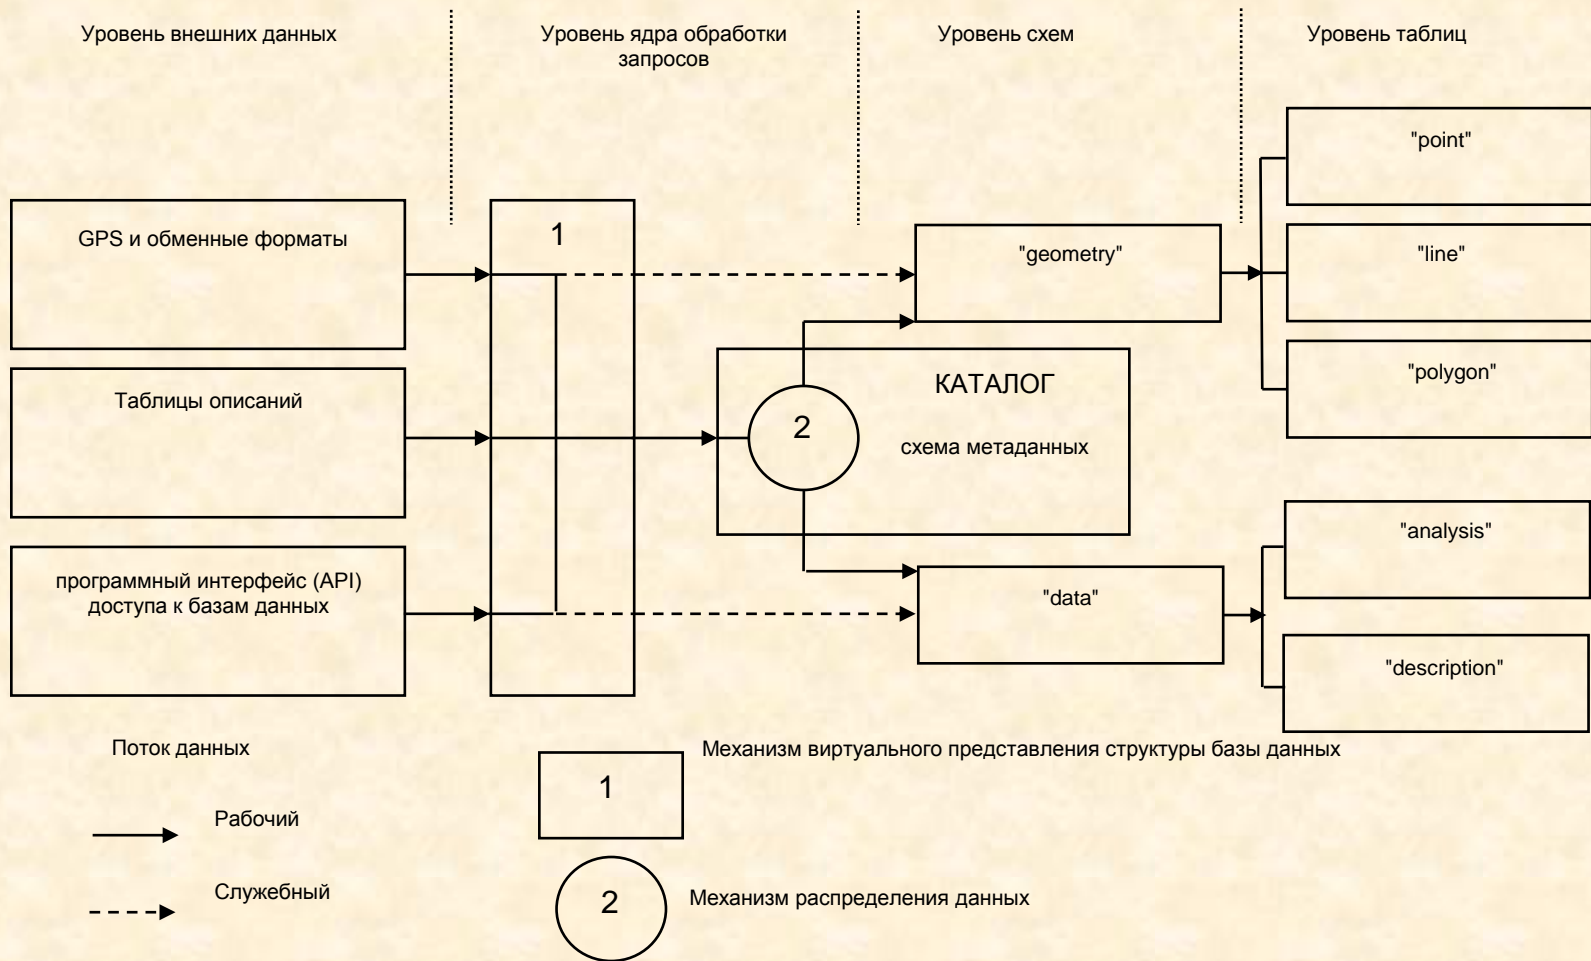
Уровень внешних данных

Уровень ядра обработки запросов

Уровень схем

Уровень таблиц

"point"

GPS и обменные форматы

1

"geometry"

"line"

"polygon"

КАТАЛОГ

Таблицы описаний

2

схема метаданных

"analysis"

программный интерфейс (API) доступа к базам данных

"data"

"description"

Поток данных

Механизм виртуального представления структуры базы данных

1

Рабочий

Служебный

2

Механизм распределения данных